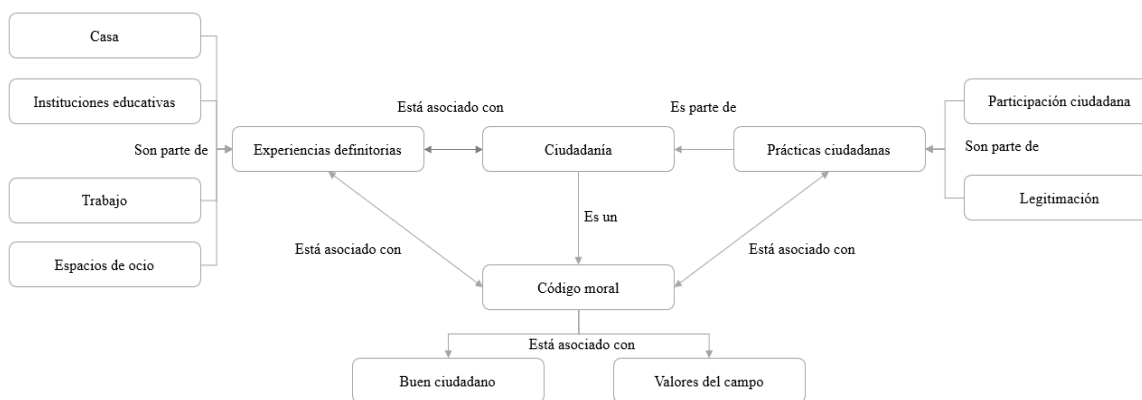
Casa

Instituciones educativas

Son parte de

Trabajo

Espacios de ocio

Está asociado con

Experiencias definitorias

Ciudadanía

Es parte de

Prácticas ciudadanas

Participación ciudadana

Son parte de

Legitimación

Es un

Está asociado con

Está asociado con

Código moral

Está asociado con

Buen ciudadano

Valores del campo